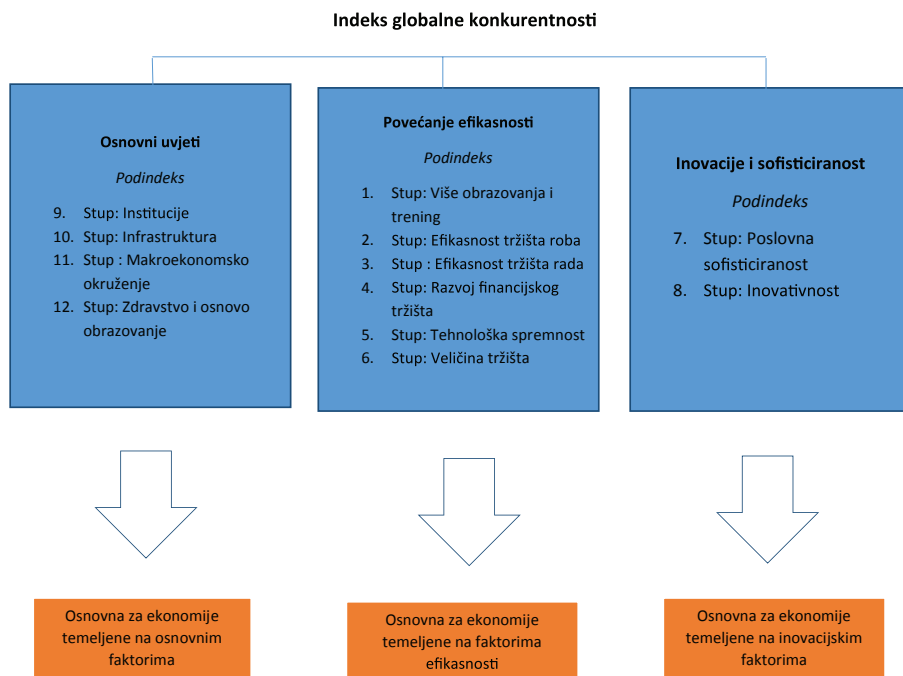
Indeks globalne konkurentnosti

Osnovni uvjeti

Podindeks

9. Stup: Institucije
10. Stup: Infrastruktura
11. Stup : Makroekonomsko okruženje
12. Stup: Zdravstvo i osnovo obrazovanje

Povećanje efikasnosti

Podindeks

1. Stup: Više obrazovanja i trening
2. Stup: Efikasnost tržišta roba
3. Stup : Efikasnost tržišta rada
4. Stup: Razvoj financijskog tržišta
5. Stup: Tehnološka spremnost
6. Stup: Veličina tržišta

Inovacije i sofisticiranost

Podindeks

7. Stup: Poslovna sofisticiranost
8. Stup: Inovativnost

Osnovna za ekonomije temeljene na osnovnim faktorima

Osnovna za ekonomije temeljene na faktorima efikasnosti

Osnovna za ekonomije temeljene na inovacijskim faktorima